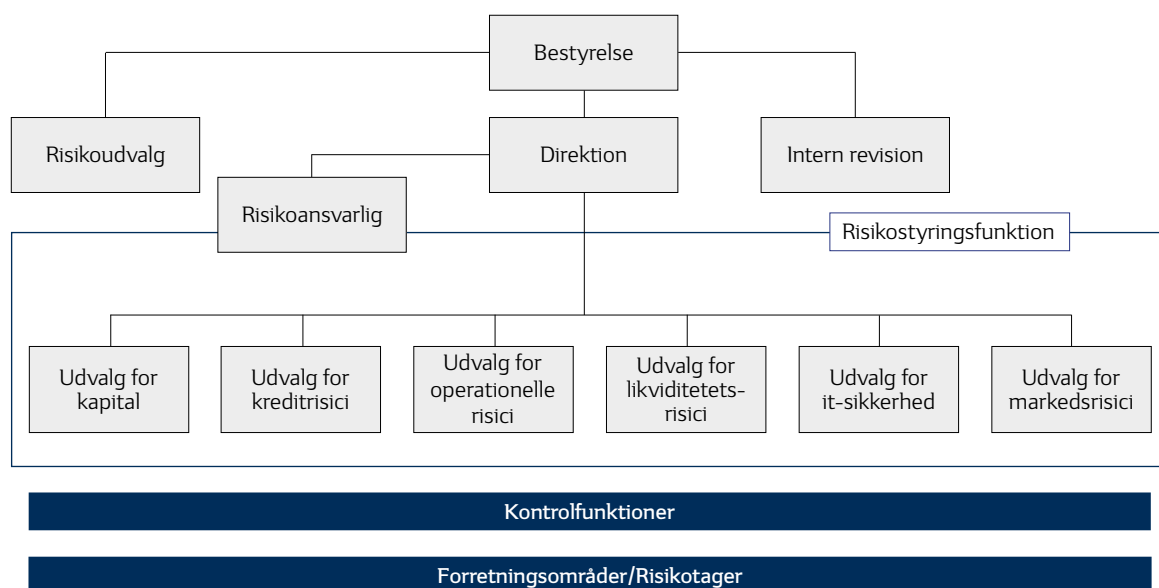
Bestyrelse

Risikoudvalg

Direktion

Intern revision

Risikoansvarlig

Risikostyringsfunktion

Udvalg for kapital

Udvalg for kreditrisici

Udvalg for operationelle risici

Udvalg for likviditetets-risici

Udvalg for it-sikkerhed

Udvalg for markedsrisici

Kontrolfunktioner

Forretningsområder/Risikotager